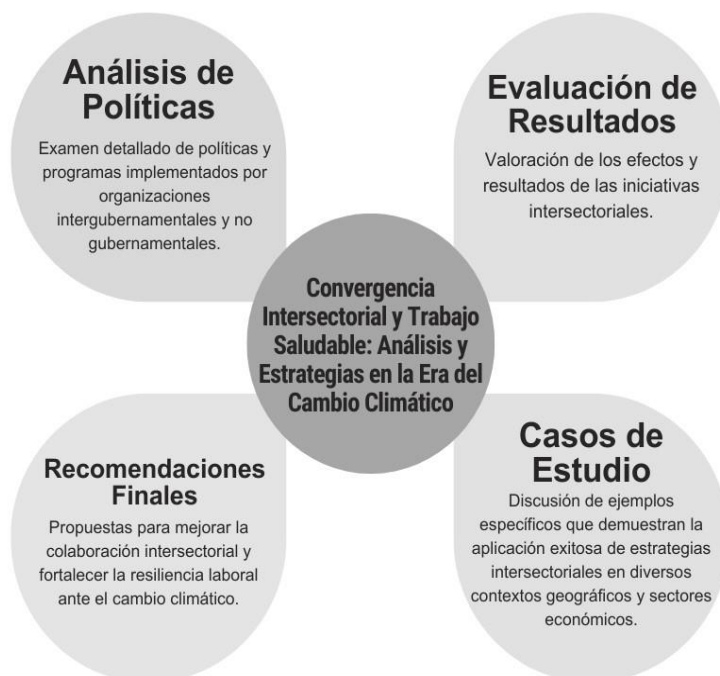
Análisis de Políticas

Examen detallado de políticas y programas implementados por organizaciones intergubernamentales y no gubernamentales.

Evaluación de Resultados

Valoración de los efectos y resultados de las iniciativas intersectoriales.

Convergencia Intersectorial y Trabajo Saludable: Análisis y Estrategias en la Era del Cambio Climático

Recomendaciones Finales

Propuestas para mejorar la colaboración intersectorial y fortalecer la resiliencia laboral ante el cambio climático.

Casos de Estudio

Discusión de ejemplos específicos que demuestran la aplicación exitosa de estrategias intersectoriales en diversos contextos geográficos y sectores económicos.